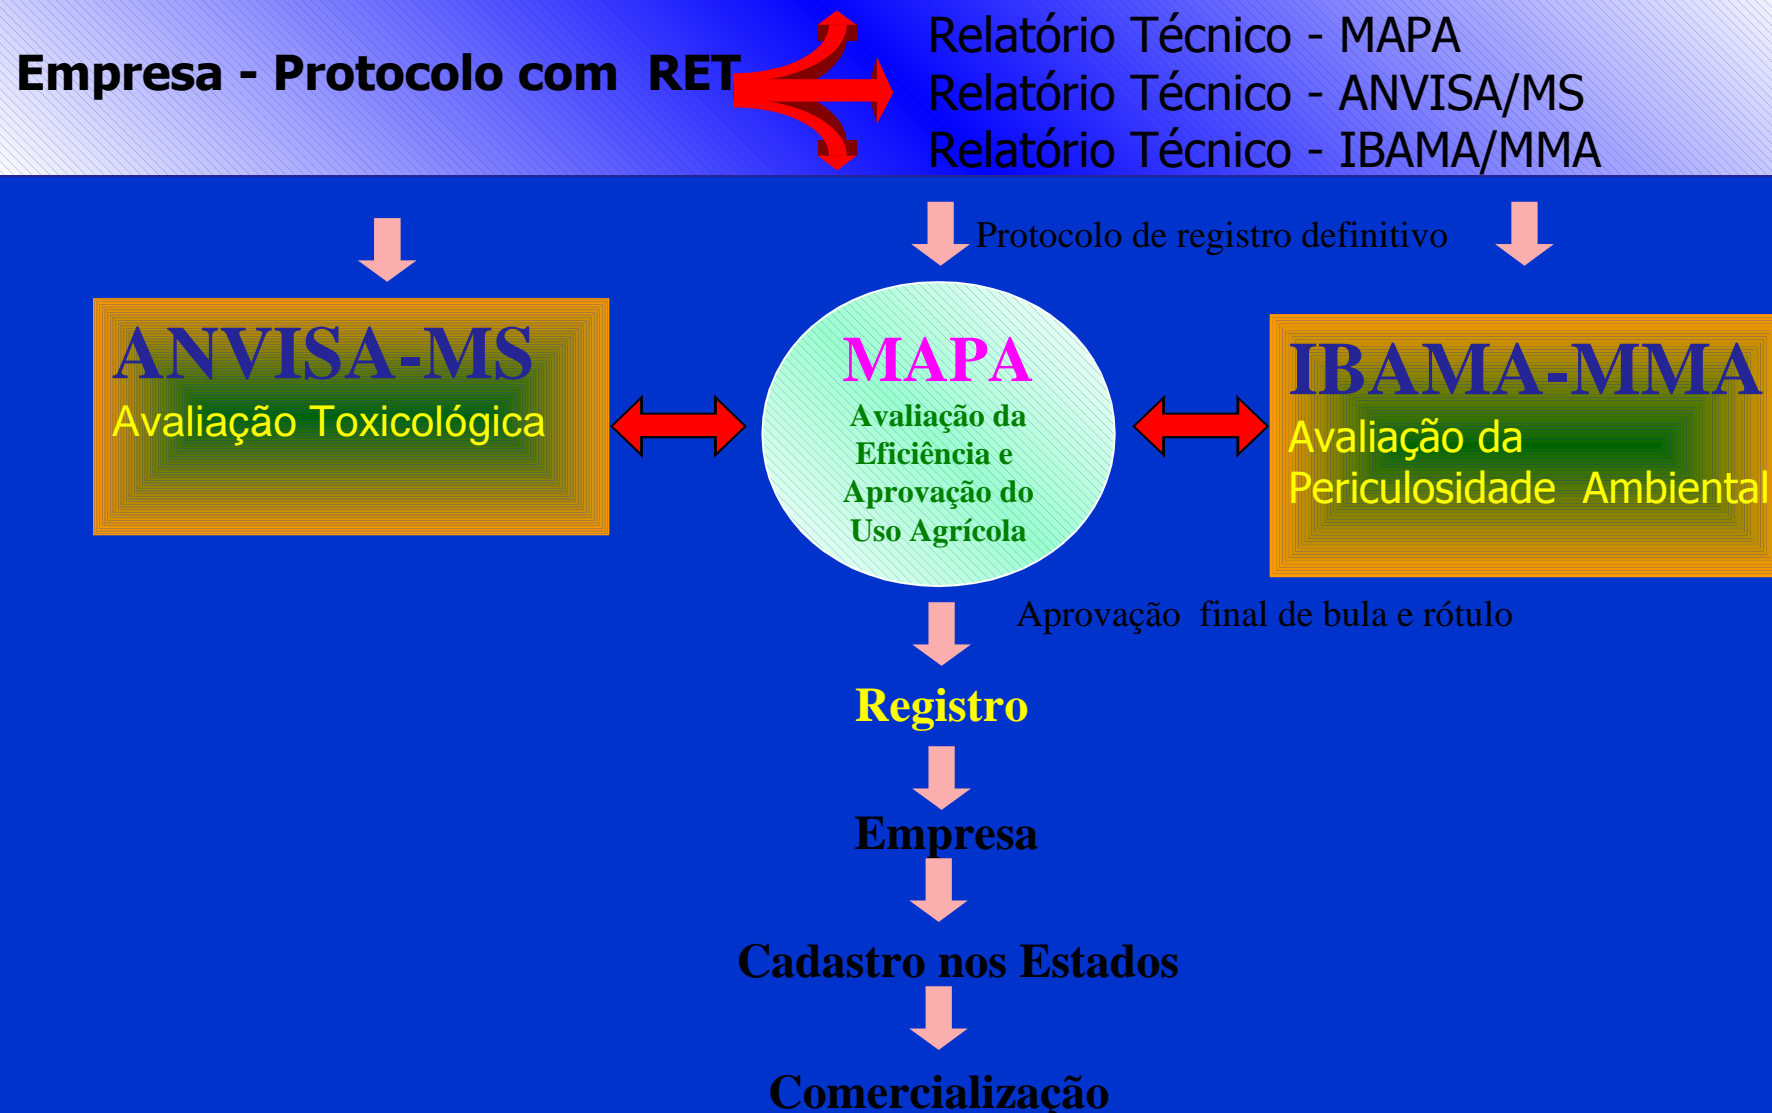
Empresa - Protocolo com RET

Relatório Técnico - MAPA
Relatório Técnico - ANVISA/MS
Relatório Técnico - IBAMA/MMA

Protocolo de registro definitivo

ANVISA-MS
Avaliação Toxicológica

MAPA
Avaliação da Eficiência e Aprovação do Uso Agrícola

IBAMA-MMA
Avaliação da Periculosidade Ambiental

Aprovação final de bula e rótulo

Registro

Empresa

Cadastro nos Estados

Comercialização